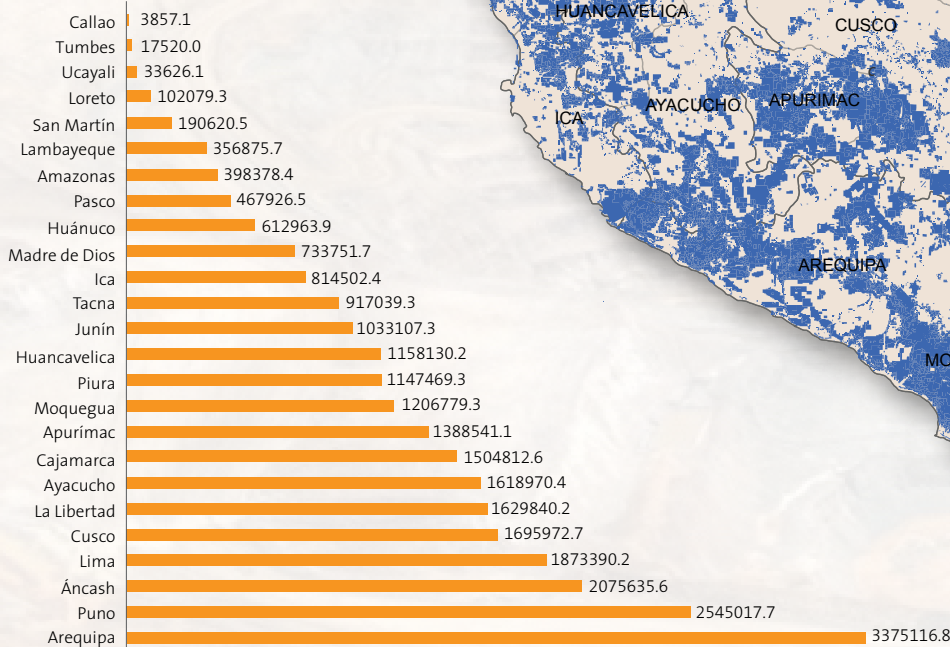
| | |
|---|---|
| Callao | 3857.1 |
| Tumbes | 17520.0 |
| Ucayali | 33626.1 |
| Loreto | 102079.3 |
| San Martín | 190620.5 |
| Lambayeque | 356875.7 |
| Amazonas | 398378.4 |
| Pasco | 467926.5 |
| Huánuco | 612963.9 |
| Madre de Dios | 733751.7 |
| Ica | 814502.4 |
| Tacna | 917039.3 |
| Junín | 1033107.3 |
| Huancavelica | 1158130.2 |
| Piura | 1147469.3 |
| Moquegua | 1206779.3 |
| Apurímac | 1388541.1 |
| Cajamarca | 1504812.6 |
| Ayacucho | 1618970.4 |
| La Libertad | 1629840.2 |
| Cusco | 1695972.7 |
| Lima | 1873390.2 |
| Áncash | 2075635.6 |
| Puno | 2545017.7 |
| Arequipa | 3375116.8 |

HUANCAVELICA
CUSCO
ICA
AYACUCHO
APURIMAC
AREQUIPA
MO